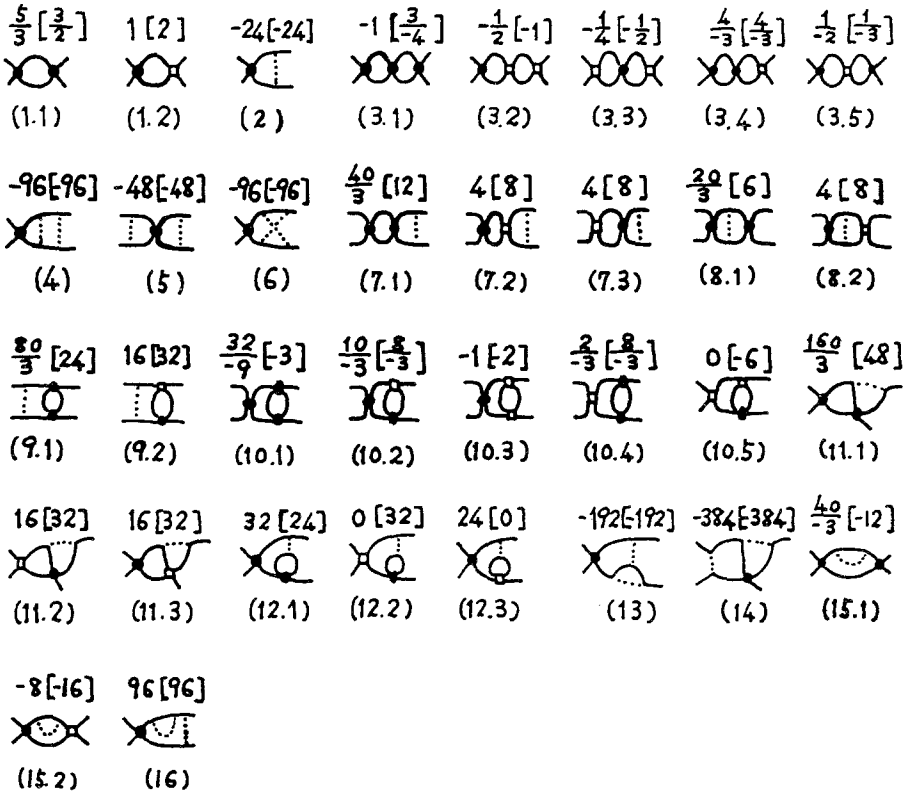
$\frac{5}{3}[\frac{3}{2}]$ (1.1)
$1[2]$ (1.2)
$-24[-24]$ (2)
$-1[\frac{3}{-4}]$ (3.1)
$-\frac{1}{2}[-1]$ (3.2)
$-\frac{1}{4}[-\frac{1}{2}]$ (3.3)
$\frac{4}{-3}[\frac{4}{-3}]$ (3.4)
$\frac{1}{-2}[\frac{1}{-3}]$ (3.5)

$-96[96]$ (4)
$-48[-48]$ (5)
$-96[-96]$ (6)
$\frac{40}{3}[12]$ (7.1)
$4[8]$ (7.2)
$4[8]$ (7.3)
$\frac{20}{3}[6]$ (8.1)
$4[8]$ (8.2)

$\frac{80}{3}[24]$ (9.1)
$16[32]$ (9.2)
$\frac{32}{-9}[-3]$ (10.1)
$\frac{10}{-3}[\frac{8}{-3}]$ (10.2)
$-1[-2]$ (10.3)
$\frac{2}{-3}[\frac{8}{-3}]$ (10.4)
$0[-6]$ (10.5)
$\frac{160}{3}[48]$ (11.1)

$16[32]$ (11.2)
$16[32]$ (11.3)
$32[24]$ (12.1)
$0[32]$ (12.2)
$24[0]$ (12.3)
$-192[-192]$ (13)
$-384[-384]$ (14)
$\frac{40}{-3}[-12]$ (15.1)

$-8[-16]$ (15.2)
$96[96]$ (16)